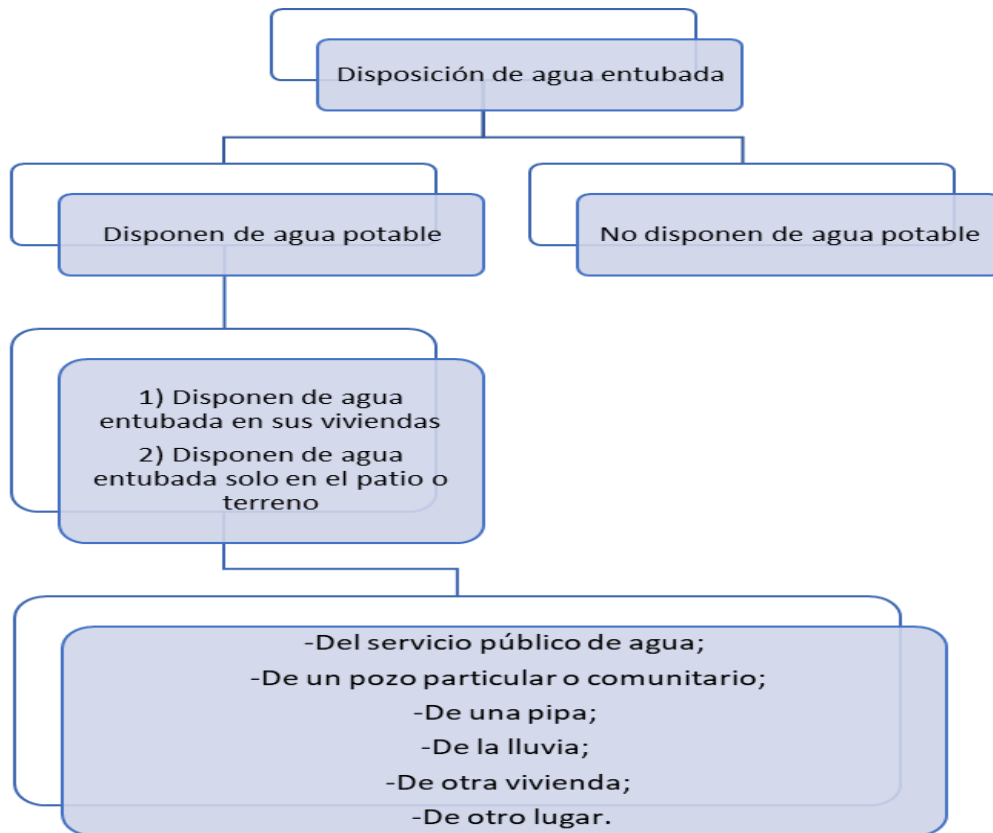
Disposición de agua entubada

Disponen de agua potable

No disponen de agua potable

1) Disponen de agua entubada en sus viviendas
2) Disponen de agua entubada solo en el patio o terreno

-Del servicio público de agua;
-De un pozo particular o comunitario;
-De una pipa;
-De la lluvia;
-De otra vivienda;
-De otro lugar.